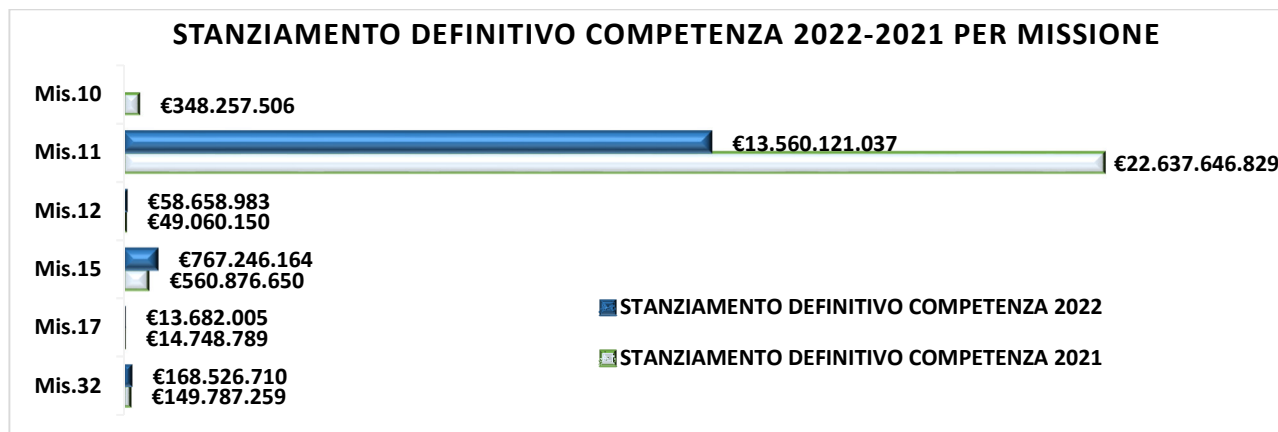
STANZIAMENTO DEFINITIVO COMPETENZA 2022-2021 PER MISSIONE

Mis.10
€348.257.506

Mis.11
€13.560.121.037
€22.637.646.829

Mis.12
€58.658.983
€49.060.150

Mis.15
€767.246.164
€560.876.650

Mis.17
€13.682.005
€14.748.789

Mis.32
€168.526.710
€149.787.259

STANZIAMENTO DEFINITIVO COMPETENZA 2022
STANZIAMENTO DEFINITIVO COMPETENZA 2021